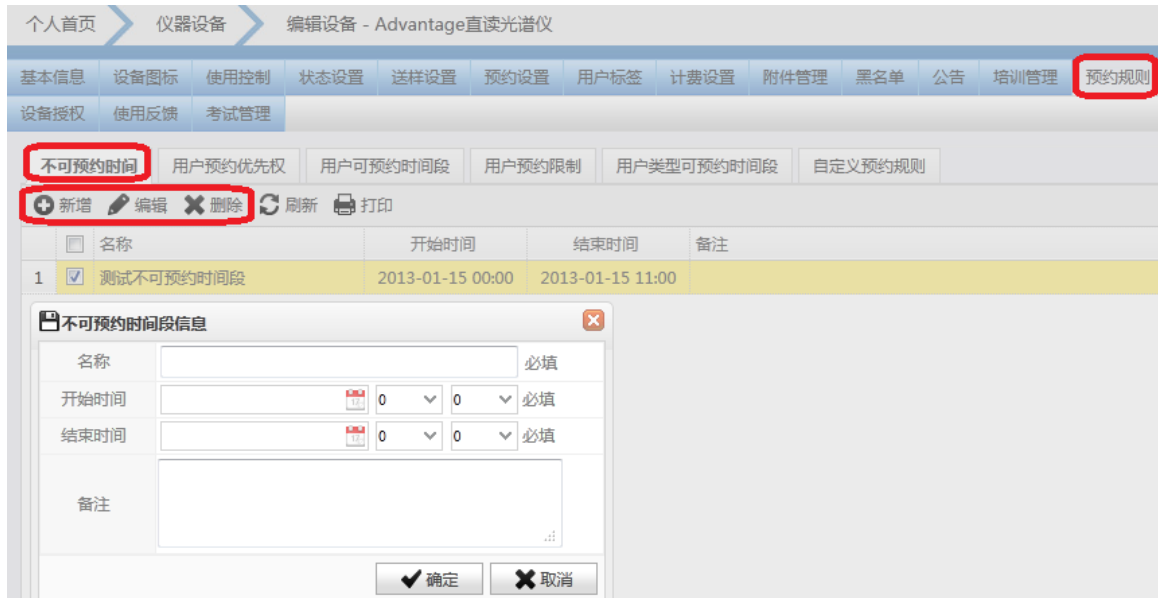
个人首页 仪器设备 编辑设备 - Advantage直读光谱仪

基本信息 设备图标 使用控制 状态设置 送样设置 预约设置 用户标签 计费设置 附件管理 黑名单 公告 培训管理 预约规则
设备授权 使用反馈 考试管理

不可预约时间 用户预约优先权 用户可预约时间段 用户预约限制 用户类型可预约时间段 自定义预约规则

新增 编辑 删除 刷新 打印

| | | 名称 | 开始时间 | 结束时间 | 备注 |
|---|---|---|---|---|---|
| 1 | ☑ | 测试不可预约时间段 | 2013-01-15 00:00 | 2013-01-15 11:00 | |

不可预约时间段信息

名称 必填
开始时间 0 0 必填
结束时间 0 0 必填
备注

确定 取消